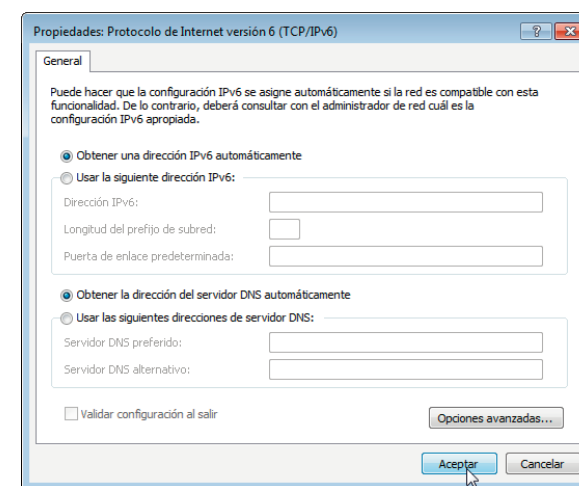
Propiedades: Protocolo de Internet versión 6 (TCP/IPv6)

?

General

Puede hacer que la configuración IPv6 se asigne automáticamente si la red es compatible con esta funcionalidad. De lo contrario, deberá consultar con el administrador de red cuál es la configuración IPv6 apropiada.

Obtener una dirección IPv6 automáticamente

Usar la siguiente dirección IPv6:

Dirección IPv6:

Longitud del prefijo de subred:

Puerta de enlace predeterminada:

Obtener la dirección del servidor DNS automáticamente

Usar las siguientes direcciones de servidor DNS:

Servidor DNS preferido:

Servidor DNS alternativo:

Validar configuración al salir

Opciones avanzadas...

Aceptar

Cancelar